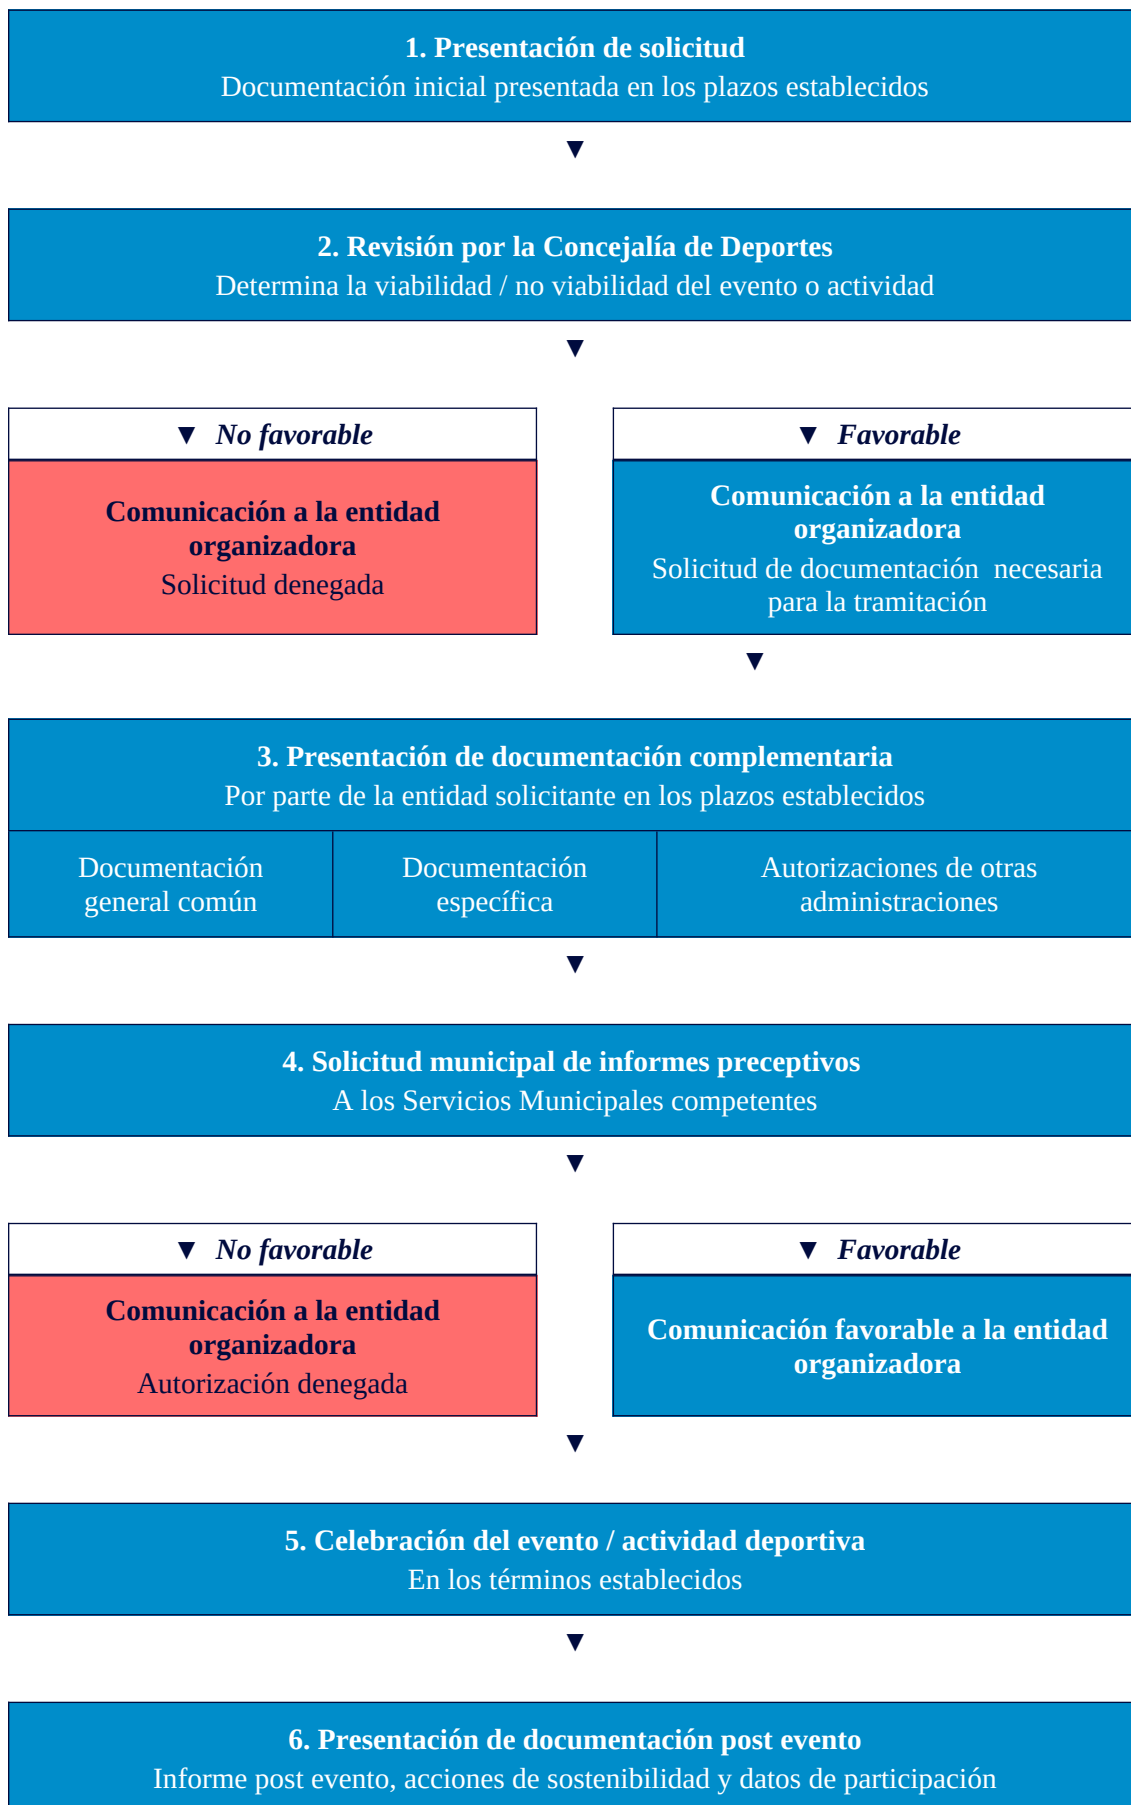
**1. Presentación de solicitud**
Documentación inicial presentada en los plazos establecidos

▼

**2. Revisión por la Concejalía de Deportes**
Determina la viabilidad / no viabilidad del evento o actividad

▼

▼ *No favorable*

**Comunicación a la entidad organizadora**
Solicitud denegada

▼ *Favorable*

**Comunicación a la entidad organizadora**
Solicitud de documentación necesaria para la tramitación

▼

**3. Presentación de documentación complementaria**
Por parte de la entidad solicitante en los plazos establecidos

| Documentación general común | Documentación específica | Autorizaciones de otras administraciones |
|---|---|---|

▼

**4. Solicitud municipal de informes preceptivos**
A los Servicios Municipales competentes

▼

▼ *No favorable*

**Comunicación a la entidad organizadora**
Autorización denegada

▼ *Favorable*

**Comunicación favorable a la entidad organizadora**

▼

**5. Celebración del evento / actividad deportiva**
En los términos establecidos

▼

**6. Presentación de documentación post evento**
Informe post evento, acciones de sostenibilidad y datos de participación